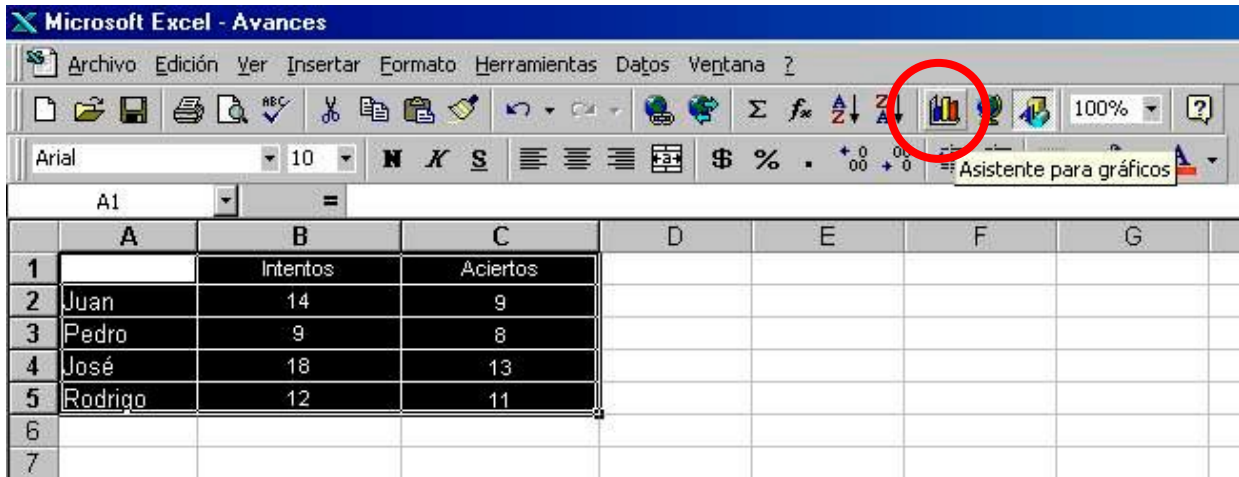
Microsoft Excel - Avances

Archivo Edición Ver Insertar Formato Herramientas Datos Ventana ?

100%

Arial 10 N K S $ % . ,00 ,0

Asistente para gráficos

A1 =

| | A | B | C | D | E | F | G |
|---|---|---|---|---|---|---|---|
| 1 | | Intentos | Aciertos | | | | |
| 2 | Juan | 14 | 9 | | | | |
| 3 | Pedro | 9 | 8 | | | | |
| 4 | José | 18 | 13 | | | | |
| 5 | Rodrigo | 12 | 11 | | | | |
| 6 | | | | | | | |
| 7 | | | | | | | |